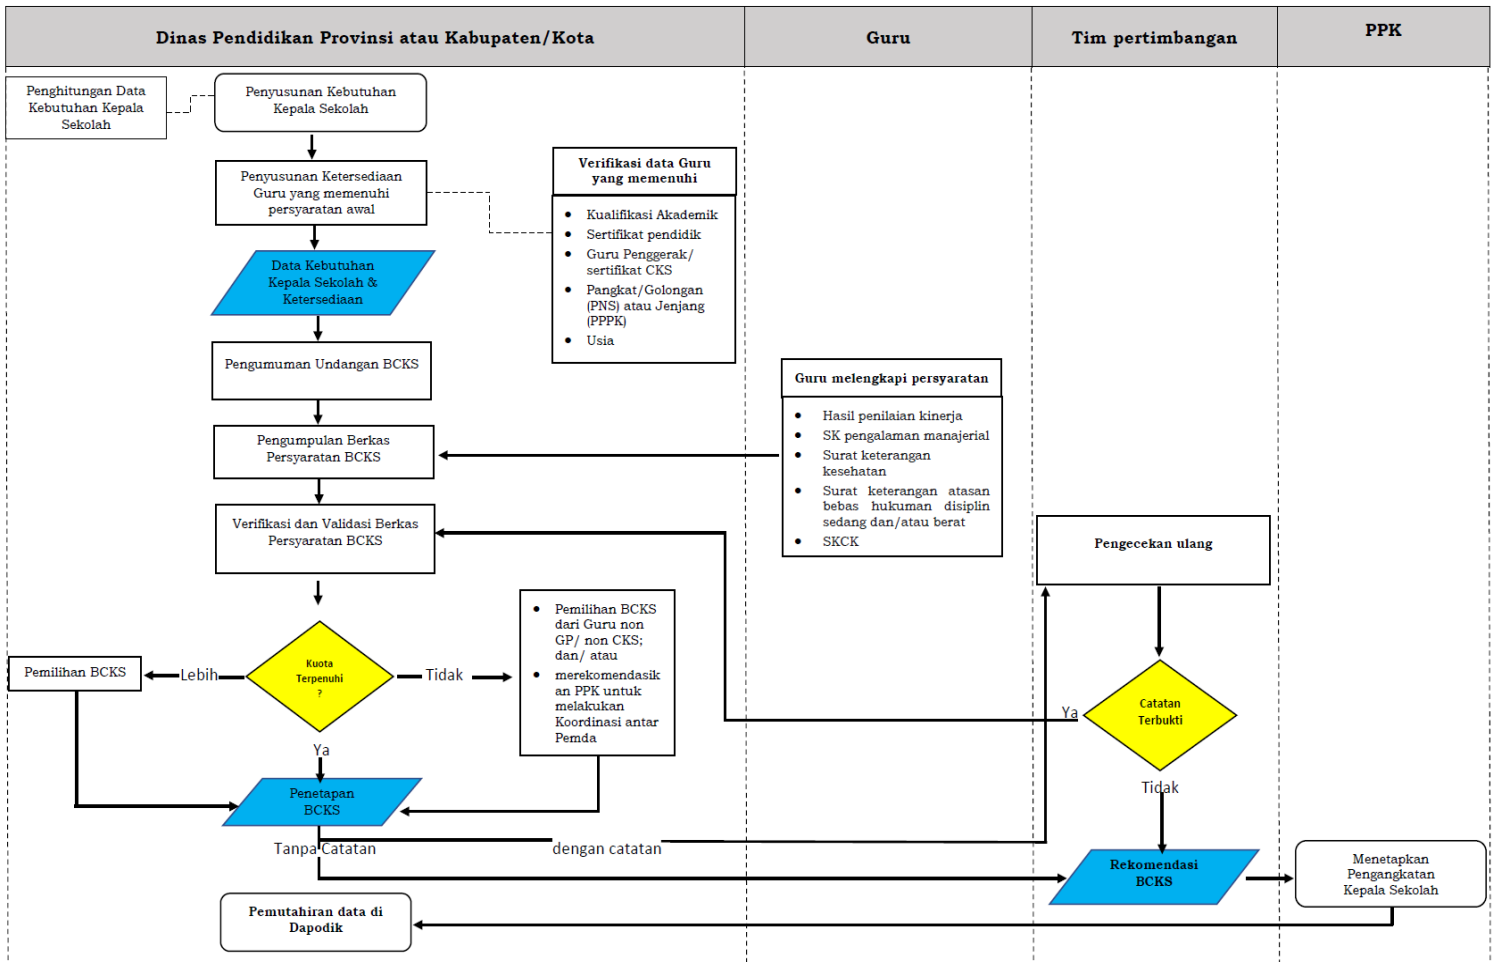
Dinas Pendidikan Provinsi atau Kabupaten/Kota

Guru

Tim pertimbangan

PPK

Penghitungan Data Kebutuhan Kepala Sekolah

Penyusunan Kebutuhan Kepala Sekolah

Penyusunan Ketersediaan Guru yang memenuhi persyaratan awal

Verifikasi data Guru yang memenuhi

- Kualifikasi Akademik
- Sertifikat pendidik
- Guru Penggerak/ sertifikat CKS
- Pangkat/Golongan (PNS) atau Jenjang (PPPK)
- Usia

Data Kebutuhan Kepala Sekolah & Ketersediaan

Pengumuman Undangan BCKS

Guru melengkapi persyaratan

- Hasil penilaian kinerja
- SK pengalaman manajerial
- Surat keterangan kesehatan
- Surat keterangan atasan bebas hukuman disiplin sedang dan/atau berat
- SKCK

Pengumpulan Berkas Persyaratan BCKS

Verifikasi dan Validasi Berkas Persyaratan BCKS

Pengecekan ulang

- Pemilihan BCKS dari Guru non GP/ non CKS; dan/ atau
- merekomendasikan PPK untuk melakukan Koordinasi antar Pemda

Pemilihan BCKS

Lebih

Kuota Terpenuhi ?

Tidak

Ya

Catatan Terbukti

Ya

Penetapan BCKS

Tidak

Tanpa Catatan

dengan catatan

Rekomendasi BCKS

Menetapkan Pengangkatan Kepala Sekolah

Pemutahiran data di Dapodik